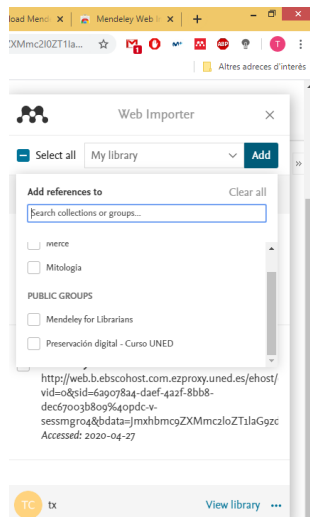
oad Mend | Mendeley Web | +

XMmc2I0ZT1la...

Altres adreces d'interès

Web Importer

Select all | My library | Add

Add references to | Clear all

Search collections or groups...

Merce

Mitología

PUBLIC GROUPS

Mendeley for Librarians

Preservación digital - Curso UNED

http://web.b.ebscohost.com.ezproxy.uned.es/ehost/vid=0&sid=6a907844-daef-422f-8bb8-dec67003b809%40pdc-v-sessmgr04&bdata=Jmxhbmc9ZXMmc2l0ZT1laG9zd

Accessed: 2020-04-27

TC tx

View library ...